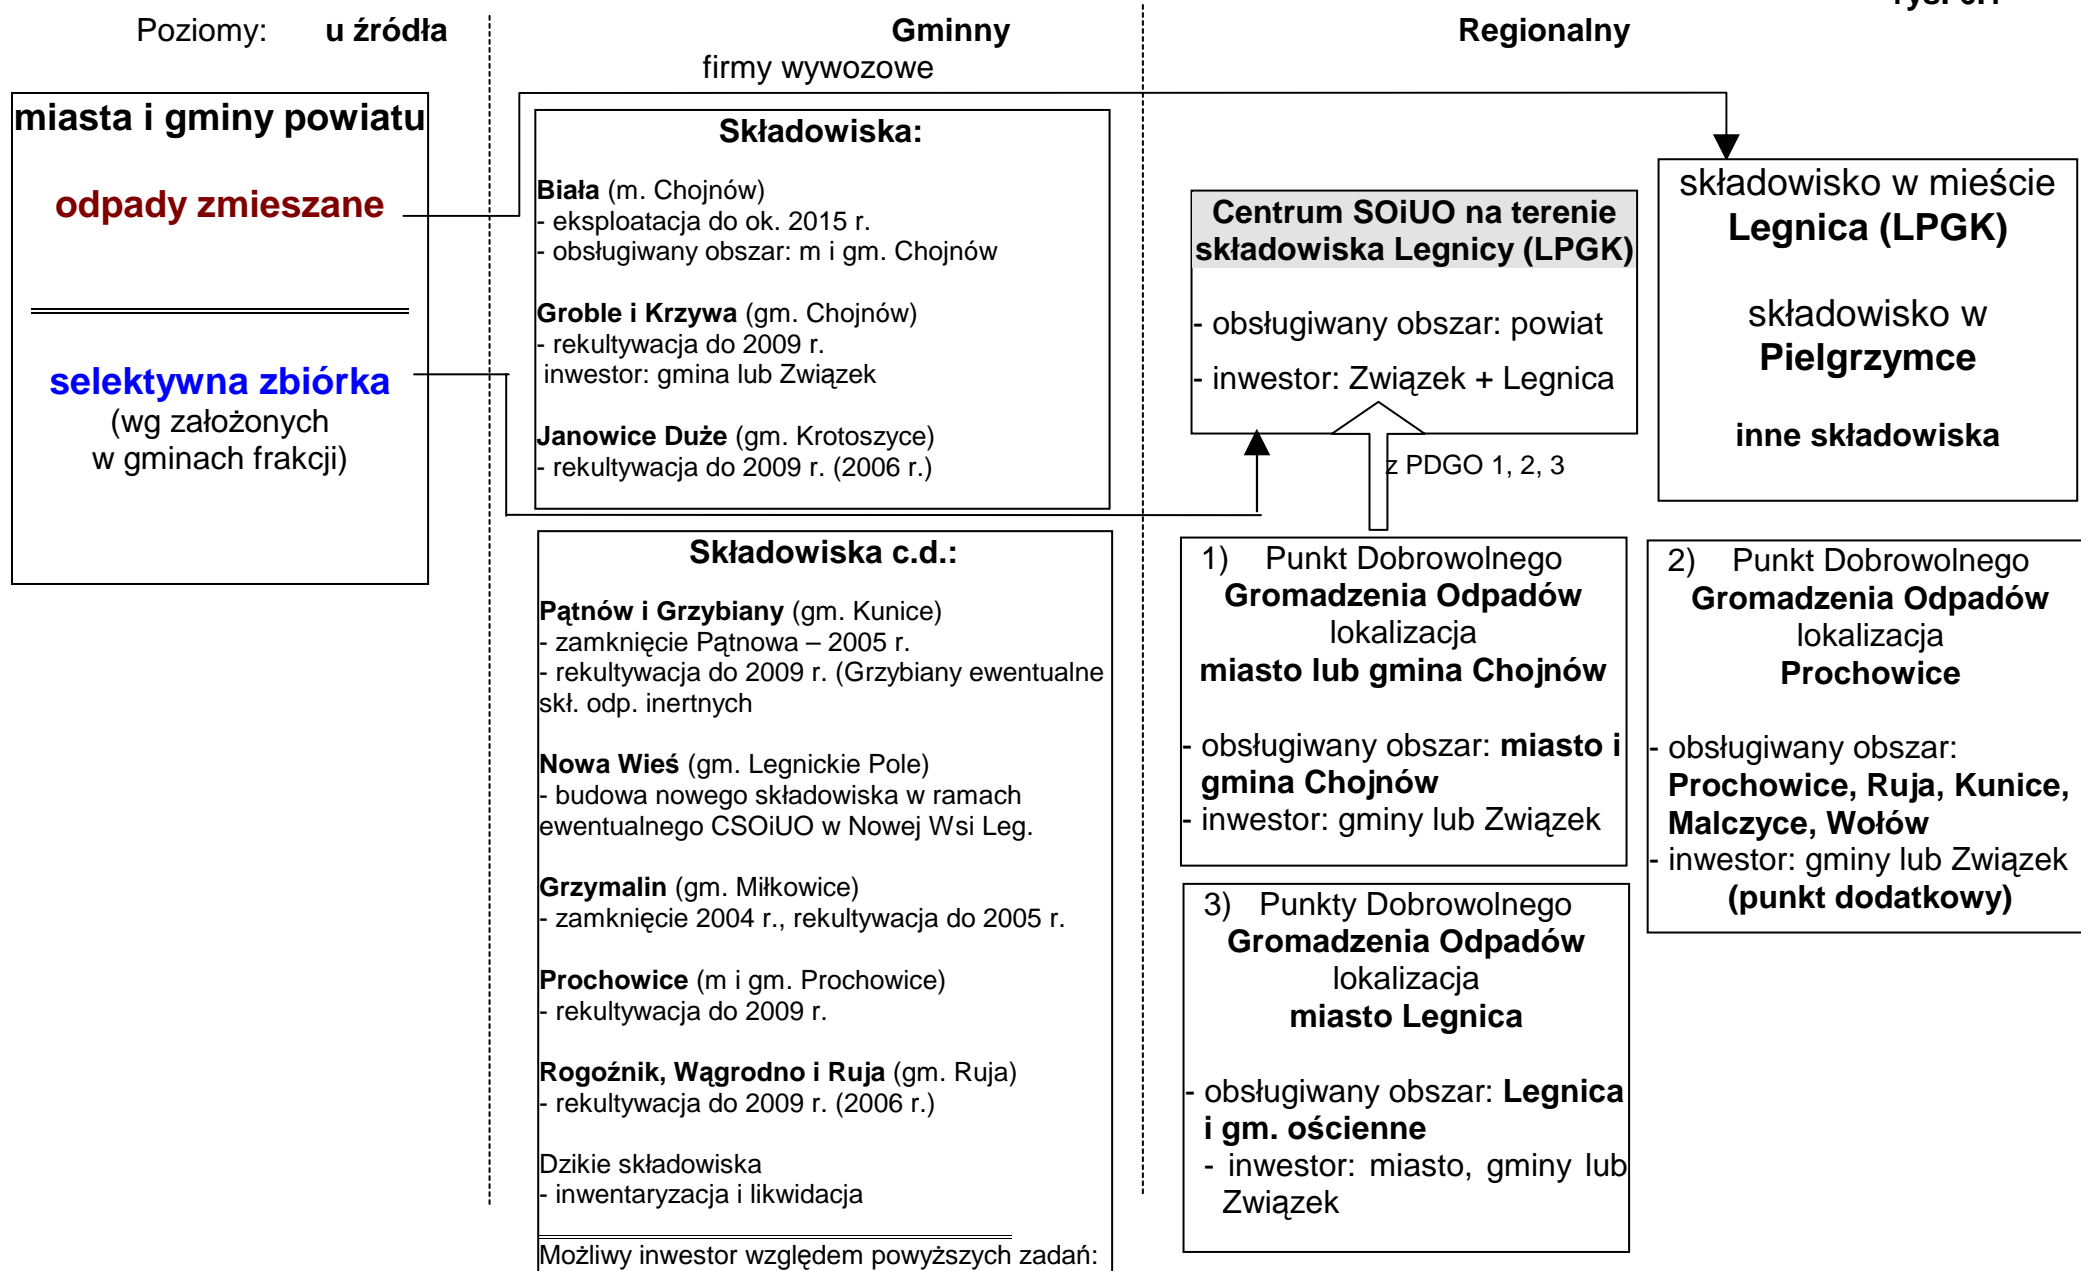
Poziomy: u źródła

Gminny
firmy wywozowe

Regionalny

miasta i gminy powiatu

odpady zmieszane

selektywna zbiórka
(wg założonych w gminach frakcji)

Składowiska:

Biała (m. Chojnów)
- eksploatacja do ok. 2015 r.
- obsługiwany obszar: m i gm. Chojnów

Groble i Krzywa (gm. Chojnów)
- rekultywacja do 2009 r.
inwestor: gmina lub Związek

Janowice Duże (gm. Krotoszyce)
- rekultywacja do 2009 r. (2006 r.)

Składowiska c.d.:

Pątnów i Grzybiany (gm. Kunice)
- zamknięcie Pątnowa – 2005 r.
- rekultywacja do 2009 r. (Grzybiany ewentualne skł. odp. inertnych

Nowa Wieś (gm. Legnickie Pole)
- budowa nowego składowiska w ramach ewentualnego CSOiUO w Nowej Wsi Leg.

Grzymalin (gm. Miłkowice)
- zamknięcie 2004 r., rekultywacja do 2005 r.

Prochowice (m i gm. Prochowice)
- rekultywacja do 2009 r.

Rogoźnik, Wągrodno i Ruja (gm. Ruja)
- rekultywacja do 2009 r. (2006 r.)

Dzikie składowiska
- inwentaryzacja i likwidacja

Możliwy inwestor względem powyższych zadań:

Centrum SOiUO na terenie składowiska Legnicy (LPGK)

- obsługiwany obszar: powiat
- inwestor: Związek + Legnica

z PDGO 1, 2, 3

składowisko w mieście Legnica (LPGK)

składowisko w Pielgrzymce

inne składowiska

1) Punkt Dobrowolnego Gromadzenia Odpadów lokalizacja miasto lub gmina Chojnów

- obsługiwany obszar: miasto i gmina Chojnów
- inwestor: gminy lub Związek

2) Punkt Dobrowolnego Gromadzenia Odpadów lokalizacja Prochowice

- obsługiwany obszar: Prochowice, Ruja, Kunice, Malczyce, Wołów
- inwestor: gminy lub Związek (punkt dodatkowy)

3) Punkty Dobrowolnego Gromadzenia Odpadów lokalizacja miasto Legnica

- obsługiwany obszar: Legnica i gm. ościenne
- inwestor: miasto, gminy lub Związek